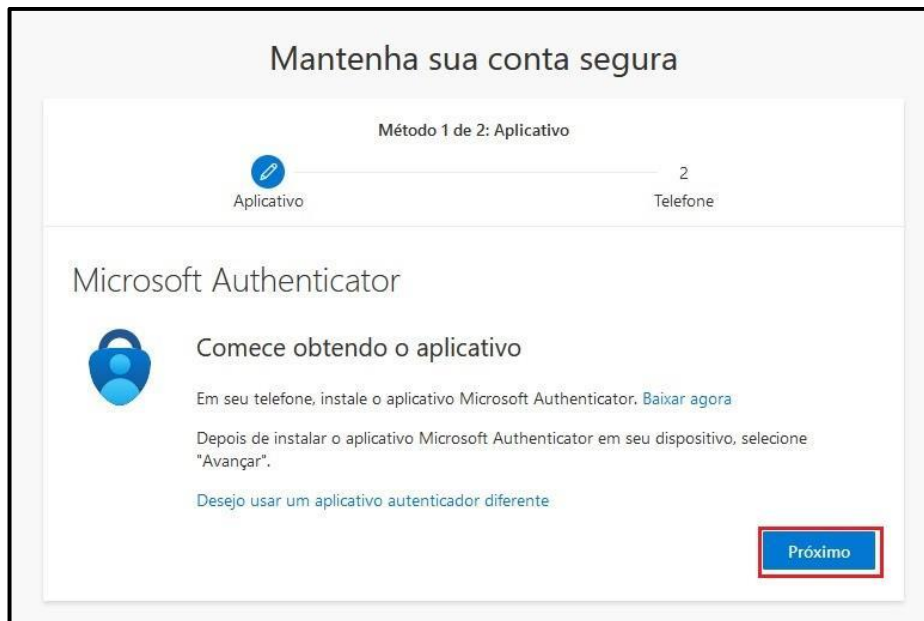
Mantenha sua conta segura

Método 1 de 2: Aplicativo

2

Aplicativo

Telefone

Microsoft Authenticator

Comece obtendo o aplicativo

Em seu telefone, instale o aplicativo Microsoft Authenticator. Baixar agora

Depois de instalar o aplicativo Microsoft Authenticator em seu dispositivo, selecione "Avançar".

Desejo usar um aplicativo autenticador diferente

Próximo